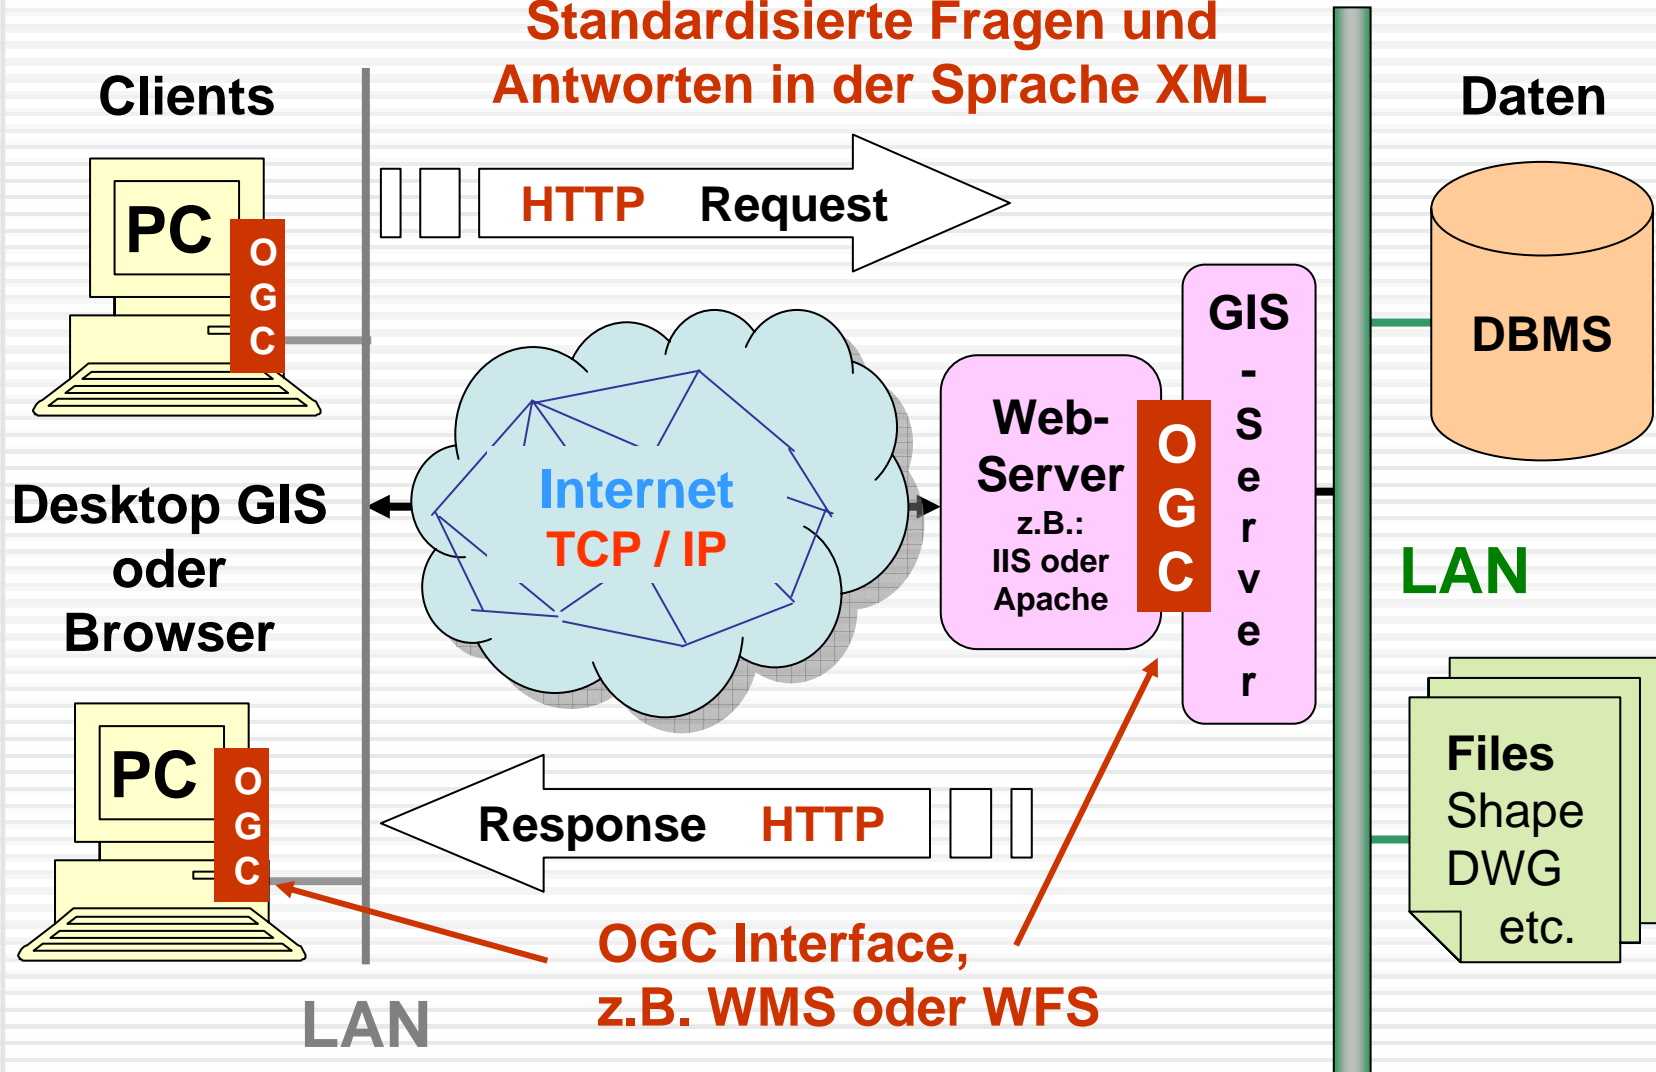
Standardisierte Fragen und Antworten in der Sprache XML

Clients

Daten

PC OGC

HTTP Request

GIS - Server

DBMS

Web-Server z.B.: IIS oder Apache

OGC

Internet TCP / IP

Desktop GIS oder Browser

LAN

PC OGC

Response HTTP

Files Shape DWG etc.

OGC Interface, z.B. WMS oder WFS

LAN